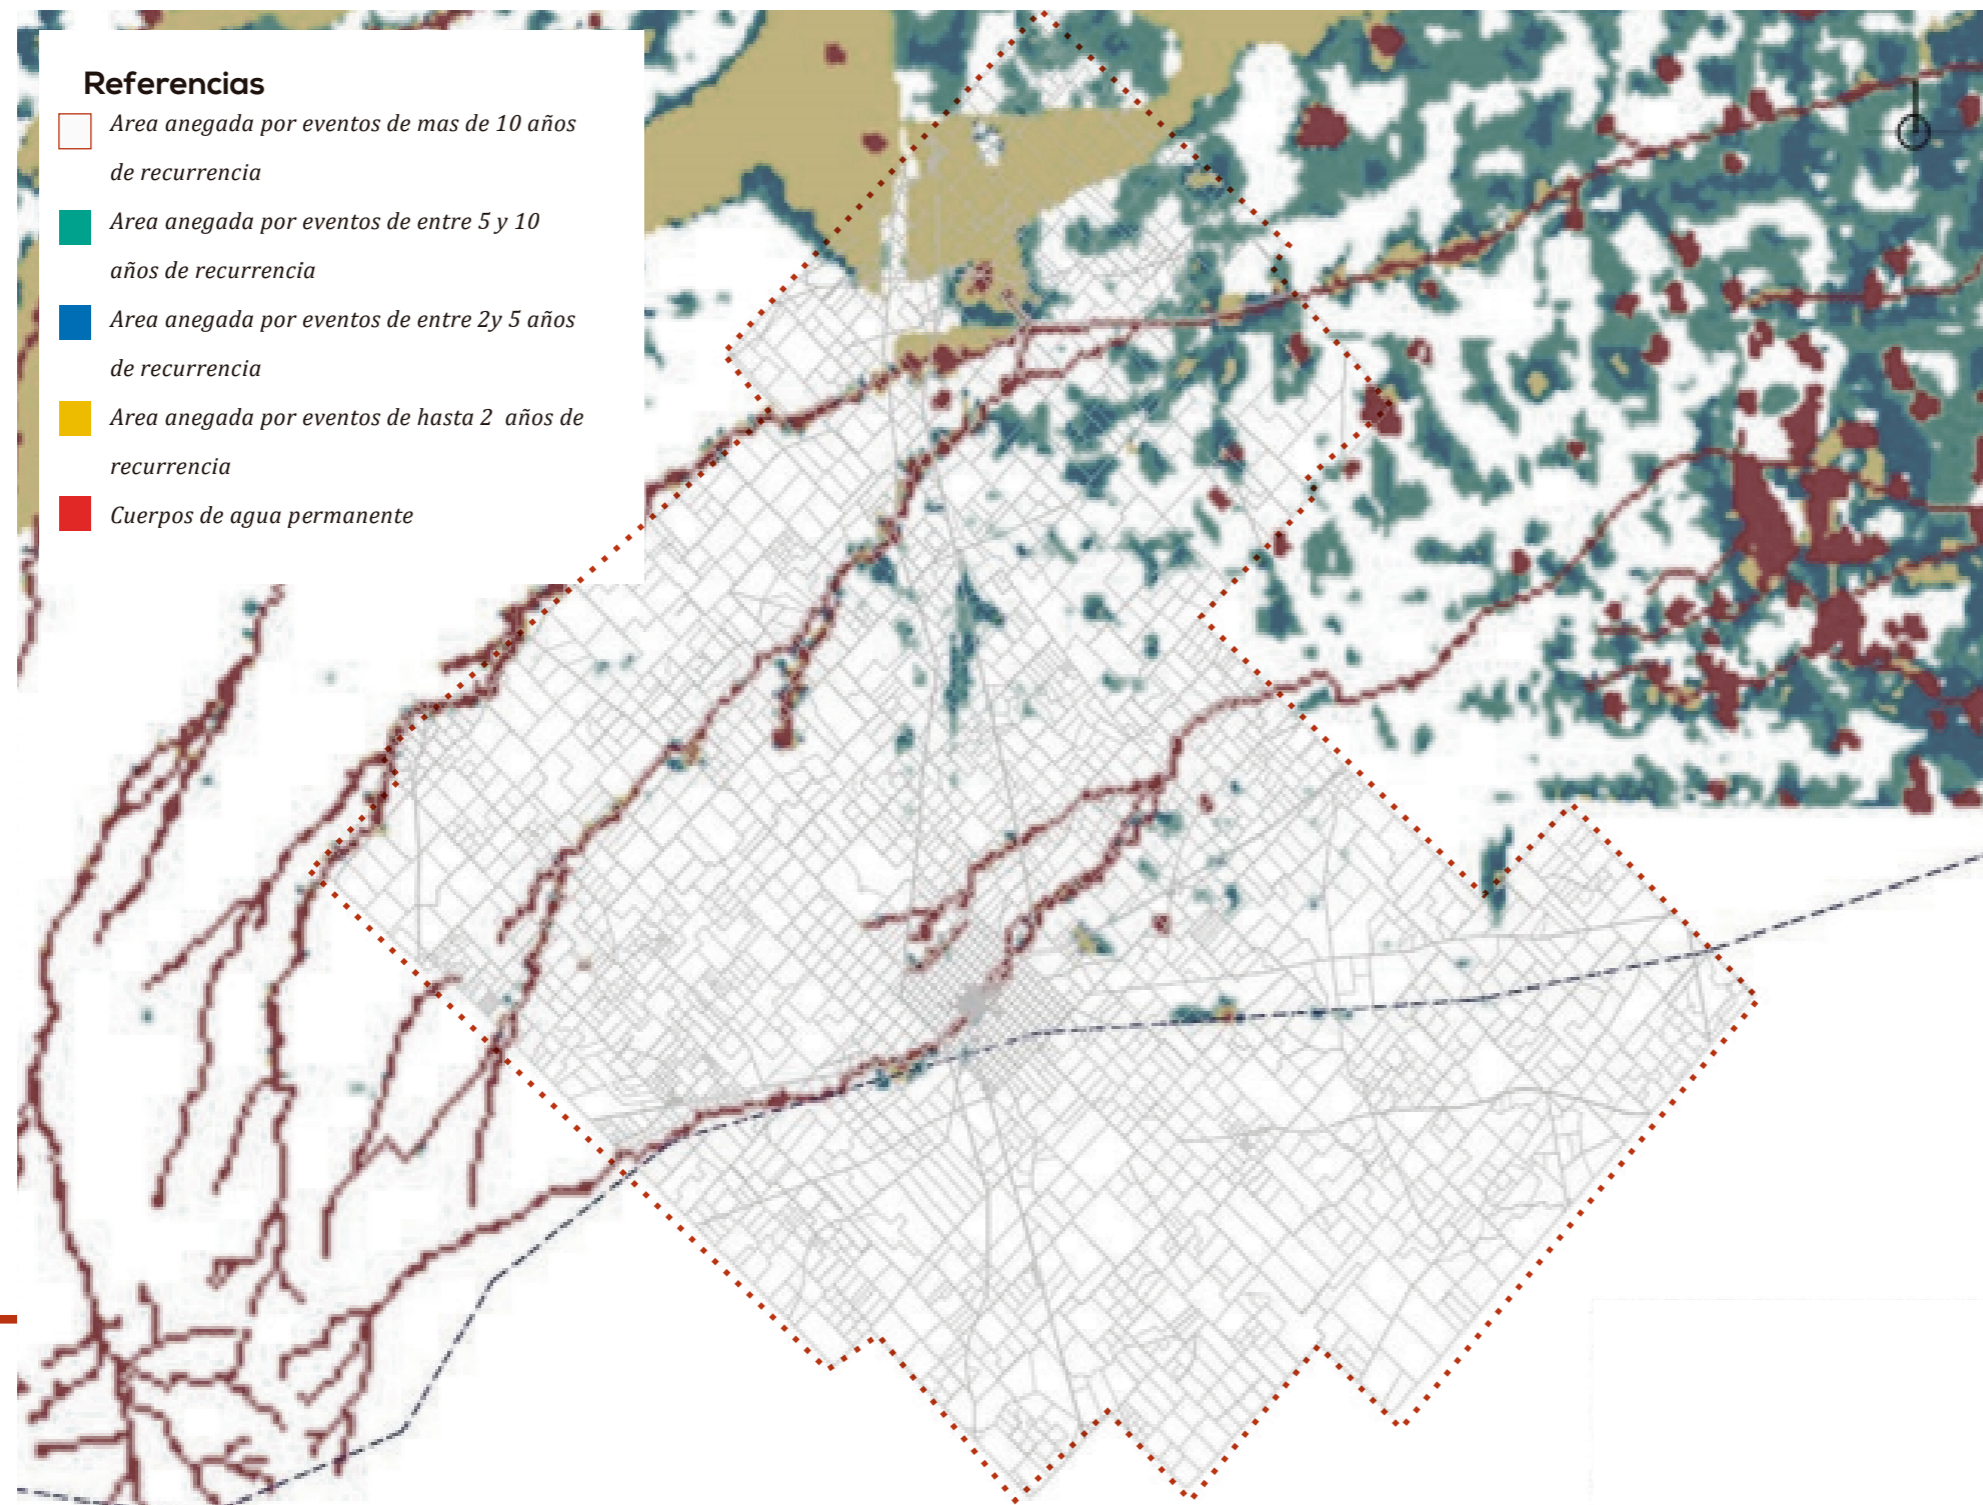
Referencias

Area anegada por eventos de mas de 10 años de recurrencia

Area anegada por eventos de entre 5 y 10 años de recurrencia

Area anegada por eventos de entre 2y 5 años de recurrencia

Area anegada por eventos de hasta 2 años de recurrencia

Cuerpos de agua permanente